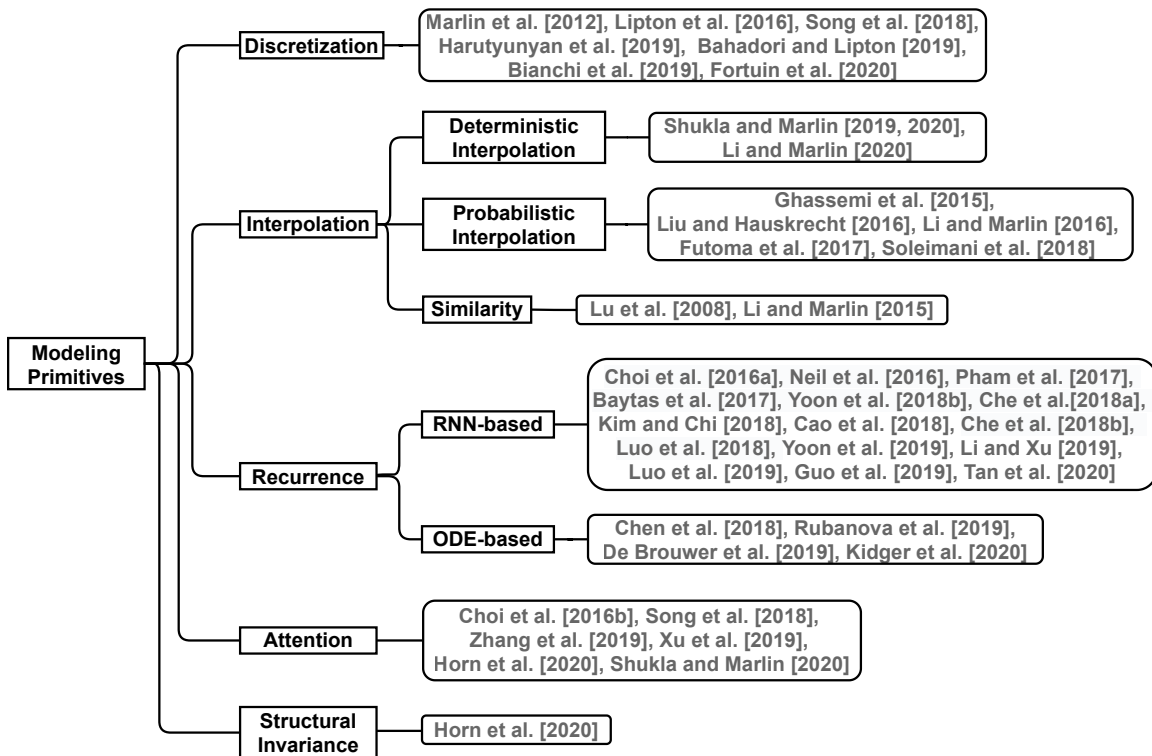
Modeling Primitives

Discretization

Marlin et al. [2012], Lipton et al. [2016], Song et al. [2018], Harutyunyan et al. [2019], Bahadori and Lipton [2019], Bianchi et al. [2019], Fortuin et al. [2020]

Interpolation

Deterministic Interpolation

Shukla and Marlin [2019, 2020], Li and Marlin [2020]

Probabilistic Interpolation

Ghassemi et al. [2015], Liu and Hauskrecht [2016], Li and Marlin [2016], Futoma et al. [2017], Soleimani et al. [2018]

Similarity

Lu et al. [2008], Li and Marlin [2015]

Recurrence

RNN-based

Choi et al. [2016a], Neil et al. [2016], Pham et al. [2017], Baytas et al. [2017], Yoon et al. [2018b], Che et al.[2018a], Kim and Chi [2018], Cao et al. [2018], Che et al. [2018b], Luo et al. [2018], Yoon et al. [2019], Li and Xu [2019], Luo et al. [2019], Guo et al. [2019], Tan et al. [2020]

ODE-based

Chen et al. [2018], Rubanova et al. [2019], De Brouwer et al. [2019], Kidger et al. [2020]

Attention

Choi et al. [2016b], Song et al. [2018], Zhang et al. [2019], Xu et al. [2019], Horn et al. [2020], Shukla and Marlin [2020]

Structural Invariance

Horn et al. [2020]